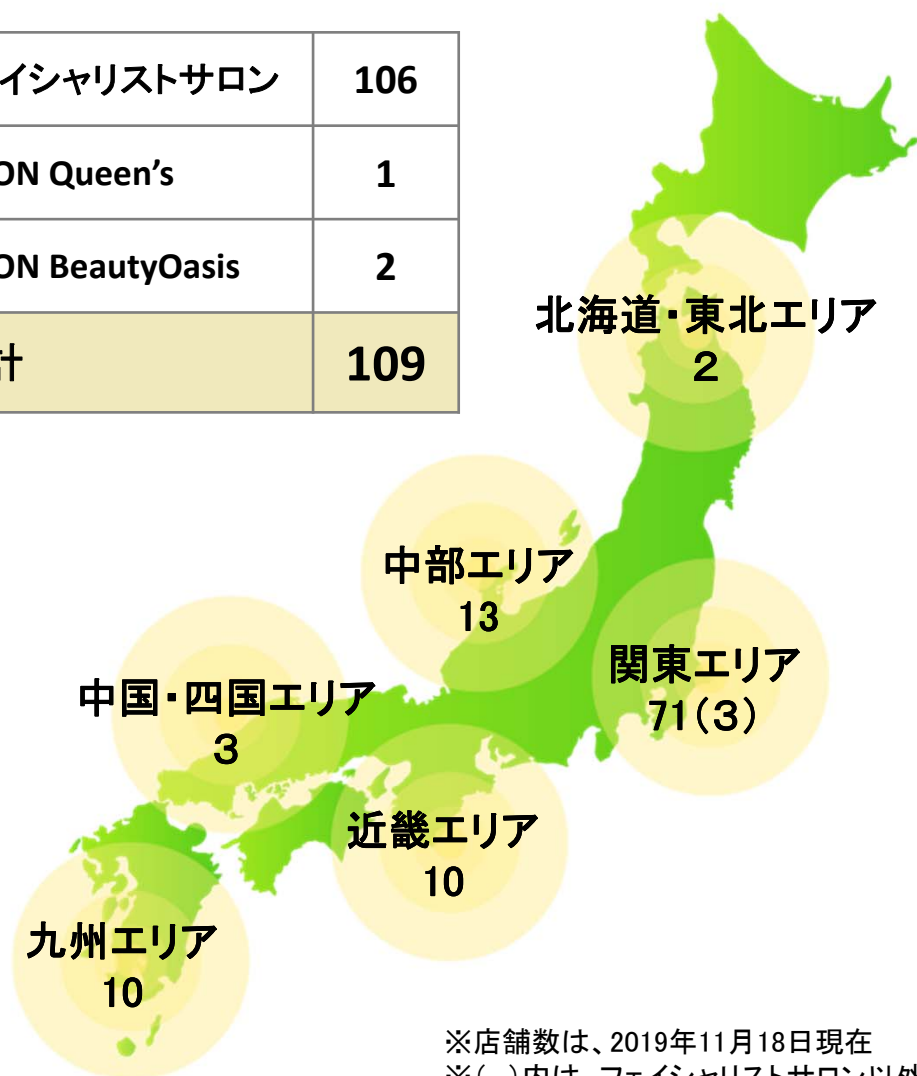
| イシャリストサロン | 106 |
|---|---|
| ON Queen's | 1 |
| ON BeautyOasis | 2 |
| 計 | 109 |

北海道・東北エリア
2

中部エリア
13

関東エリア
71（3）

中国・四国エリア
3

近畿エリア
10

九州エリア
10

※店舗数は、2019年11月18日現在
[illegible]